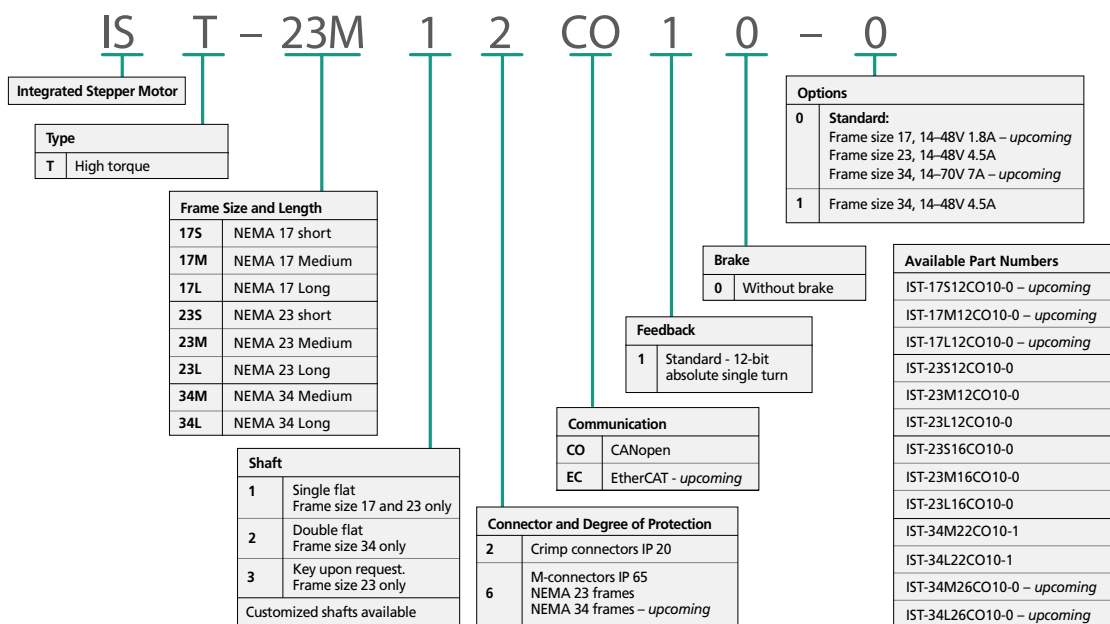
IS T – 23M 1 2 CO 1 0 – 0

Integrated Stepper Motor

| Type | |
|---|---|
| T | High torque |

| Frame Size and Length | |
|---|---|
| 17S | NEMA 17 short |
| 17M | NEMA 17 Medium |
| 17L | NEMA 17 Long |
| 23S | NEMA 23 short |
| 23M | NEMA 23 Medium |
| 23L | NEMA 23 Long |
| 34M | NEMA 34 Medium |
| 34L | NEMA 34 Long |

| Shaft | |
|---|---|
| 1 | Single flat Frame size 17 and 23 only |
| 2 | Double flat Frame size 34 only |
| 3 | Key upon request. Frame size 23 only |
| Customized shafts available | |

| Connector and Degree of Protection | |
|---|---|
| 2 | Crimp connectors IP 20 |
| 6 | M-connectors IP 65 NEMA 23 frames NEMA 34 frames – *upcoming* |

| Communication | |
|---|---|
| CO | CANopen |
| EC | EtherCAT - *upcoming* |

| Feedback | |
|---|---|
| 1 | Standard - 12-bit absolute single turn |

| Brake | |
|---|---|
| 0 | Without brake |

| Options | |
|---|---|
| 0 | Standard: Frame size 17, 14–48V 1.8A – *upcoming* Frame size 23, 14–48V 4.5A Frame size 34, 14–70V 7A – *upcoming* |
| 1 | Frame size 34, 14–48V 4.5A |

| Available Part Numbers |
|---|
| IST-17S12CO10-0 – *upcoming* |
| IST-17M12CO10-0 – *upcoming* |
| IST-17L12CO10-0 – *upcoming* |
| IST-23S12CO10-0 |
| IST-23M12CO10-0 |
| IST-23L12CO10-0 |
| IST-23S16CO10-0 |
| IST-23M16CO10-0 |
| IST-23L16CO10-0 |
| IST-34M22CO10-1 |
| IST-34L22CO10-1 |
| IST-34M26CO10-0 – *upcoming* |
| IST-34L26CO10-0 – *upcoming* |